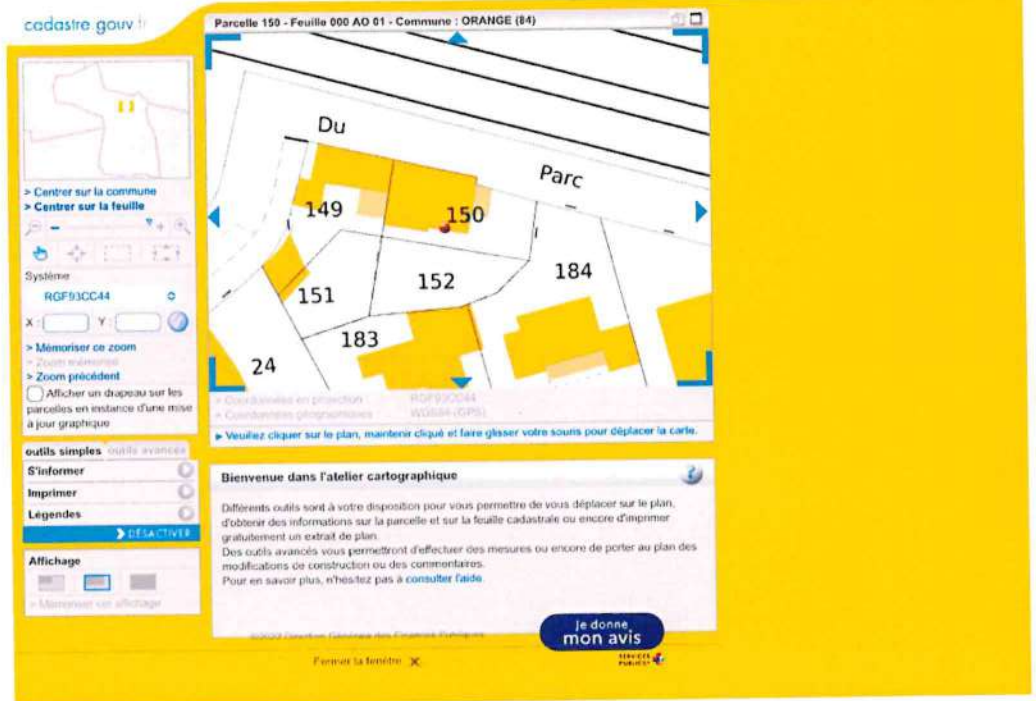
cadastre.gouv.fr

Parcelle 150 - Feuille 000 AO 01 - Commune : ORANGE (84)

> Centrer sur la commune
> Centrer sur la feuille

Système
RGF93CC44

X : Y :

> Mémoriser ce zoom
> Zoom mémorisé
> Zoom précédent

Afficher un drapeau sur les parcelles en instance d'une mise à jour graphique

outils simples outils avancés
S'informer
Imprimer
Légendes
DÉSACTIVER

Affichage
> Mémoriser un affichage

Du
Parc
149
150
152
184
151
183
24

Coordonnées en projection RGF93CC44
Coordonnées géographiques WGS84 (GPS)

▸ Veuillez cliquer sur le plan, maintenir cliqué et faire glisser votre souris pour déplacer la carte.

Bienvenue dans l'atelier cartographique

Différents outils sont à votre disposition pour vous permettre de vous déplacer sur le plan, d'obtenir des informations sur la parcelle et sur la feuille cadastrale ou encore d'imprimer gratuitement un extrait de plan.
Des outils avancés vous permettront d'effectuer des mesures ou encore de porter au plan des modifications de construction ou des commentaires.
Pour en savoir plus, n'hésitez pas à consulter l'aide.

©2022 Direction Générale des Finances Publiques

je donne mon avis

Fermer la fenêtre ✕

SERVICES PUBLICS+